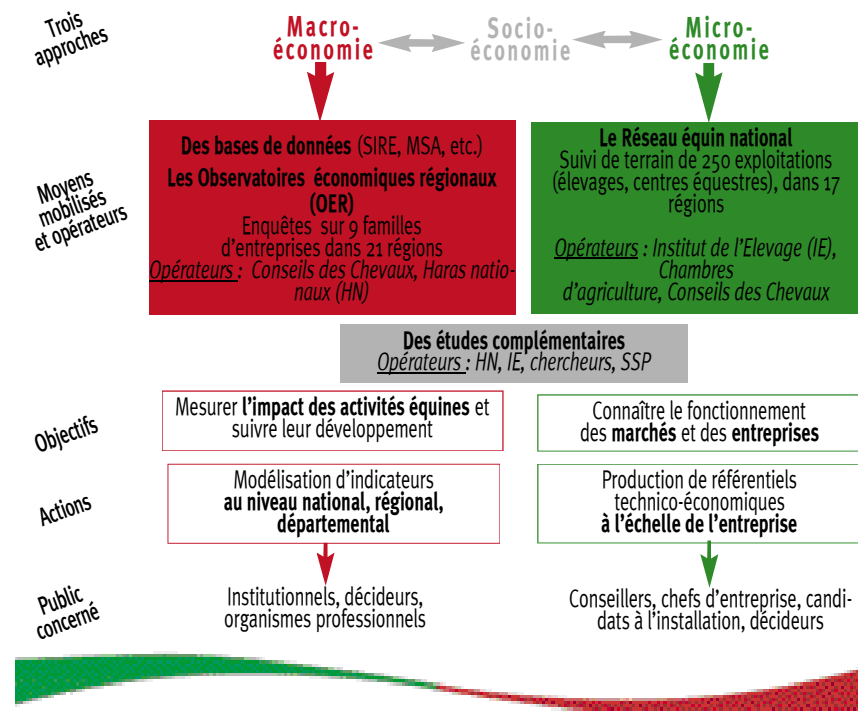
Trois approches

Macro-économie

Socio-économie

Micro-économie

Moyens mobilisés et opérateurs

Des bases de données (SIRE, MSA, etc.)
Les Observatoires économiques régionaux (OER)
Enquêtes sur 9 familles d'entreprises dans 21 régions
Opérateurs : Conseils des Chevaux, Haras nationaux (HN)

Le Réseau équin national
Suivi de terrain de 250 exploitations (élevages, centres équestres), dans 17 régions
Opérateurs : Institut de l'Elevage (IE), Chambres d'agriculture, Conseils des Chevaux

Des études complémentaires
Opérateurs : HN, IE, chercheurs, SSP

Objectifs

Mesurer l'impact des activités équines et suivre leur développement

Connaître le fonctionnement des marchés et des entreprises

Actions

Modélisation d'indicateurs au niveau national, régional, départemental

Production de référentiels technico-économiques à l'échelle de l'entreprise

Public concerné

Institutionnels, décideurs, organismes professionnels

Conseillers, chefs d'entreprise, candidats à l'installation, décideurs